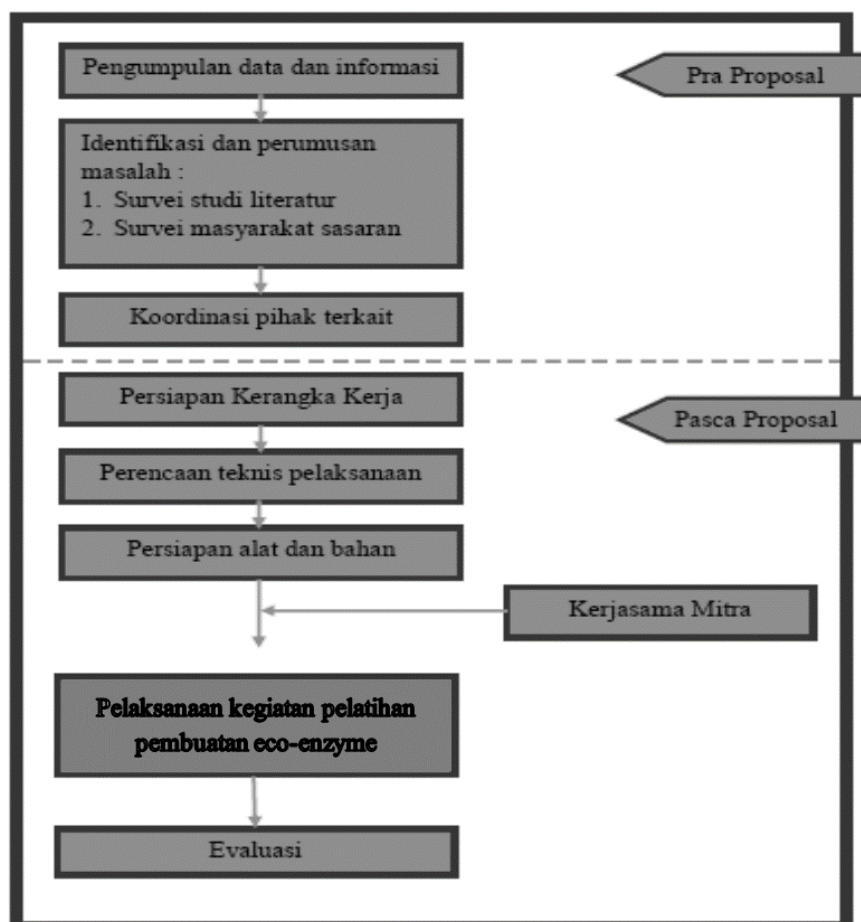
Pengumpulan data dan informasi

Pra Proposal

Identifikasi dan perumusan masalah :
1. Survei studi literatur
2. Survei masyarakat sasaran

Koordinasi pihak terkait

Persiapan Kerangka Kerja

Pasca Proposal

Perencaan teknis pelaksanaan

Persiapan alat dan bahan

Kerjasama Mitra

Pelaksanaan kegiatan pelatihan pembuatan eco-enzyme

Evaluasi